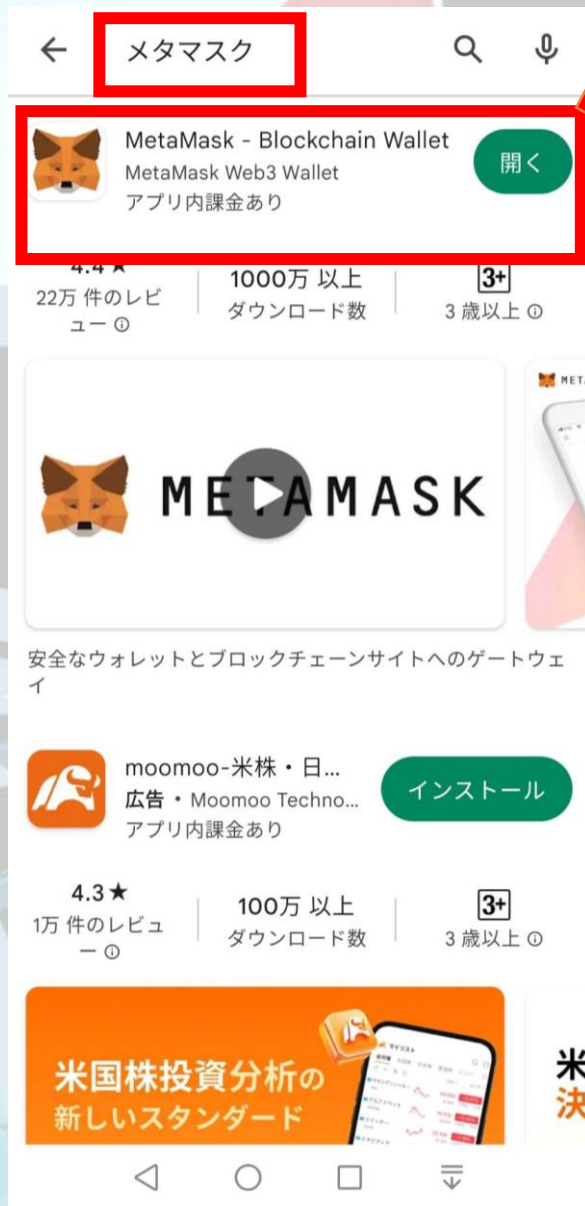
メタマスク

MetaMask - Blockchain Wallet
MetaMask Web3 Wallet
アプリ内課金あり
開く

4.4★
22万 件のレビュー ⓘ
1000万 以上
ダウンロード数
3+
3 歳以上 ⓘ

METAMASK

METAMASK

安全なウォレットとブロックチェーンサイトへのゲートウェイ

moomoo-米株・日...
広告 • Moomoo Techno...
アプリ内課金あり
インストール

4.3★
1万 件のレビュー ⓘ
100万 以上
ダウンロード数
3+
3 歳以上 ⓘ

米国株投資分析の新しいスタンダード

米
決